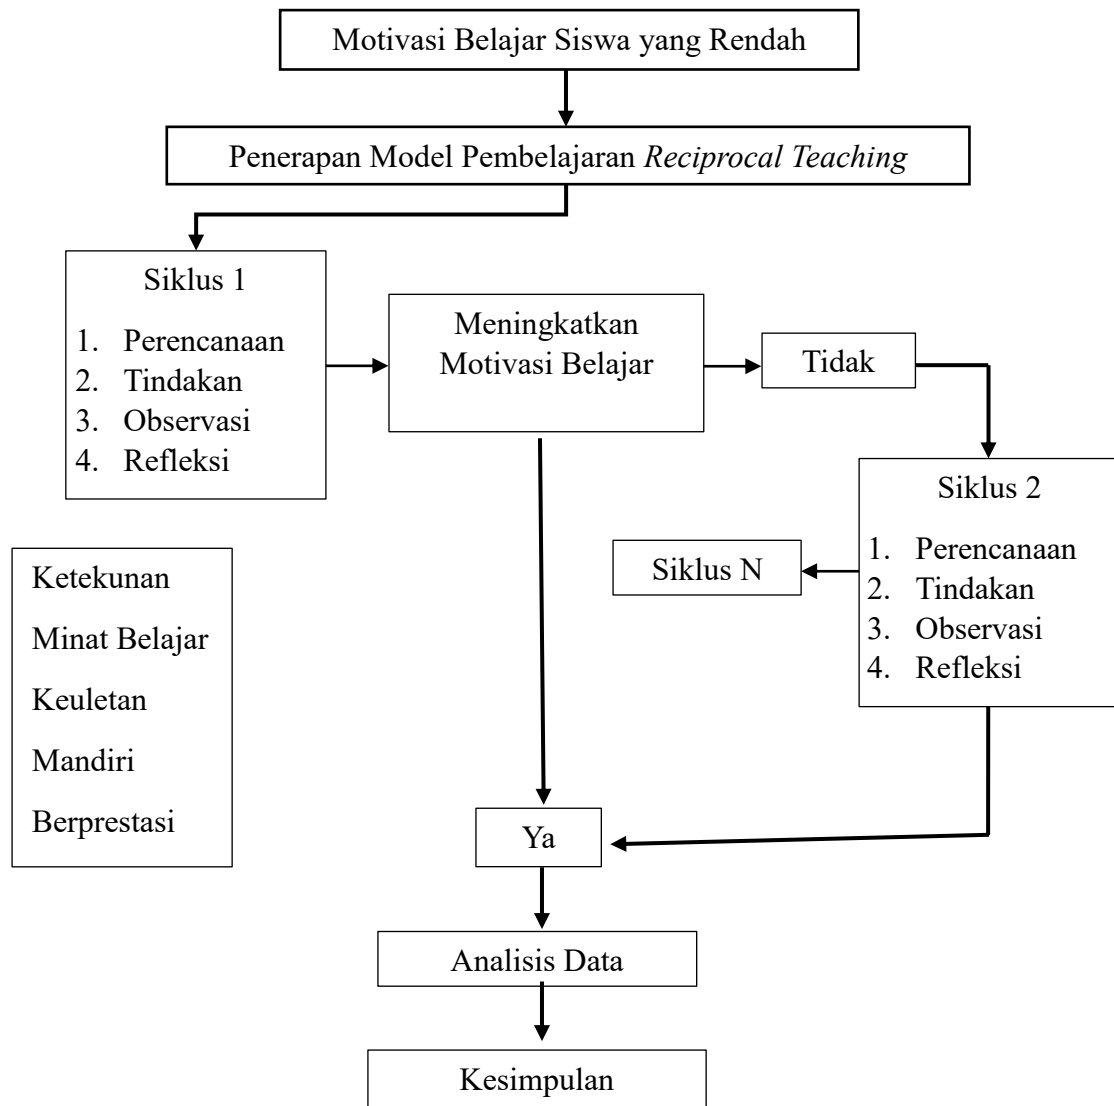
Motivasi Belajar Siswa yang Rendah

Penerapan Model Pembelajaran *Reciprocal Teaching*

Siklus 1

1. Perencanaan
2. Tindakan
3. Observasi
4. Refleksi

Meningkatkan Motivasi Belajar

Tidak

Siklus 2

1. Perencanaan
2. Tindakan
3. Observasi
4. Refleksi

Siklus N

Ketekunan

Minat Belajar

Keuletan

Mandiri

Berprestasi

Ya

Analisis Data

Kesimpulan